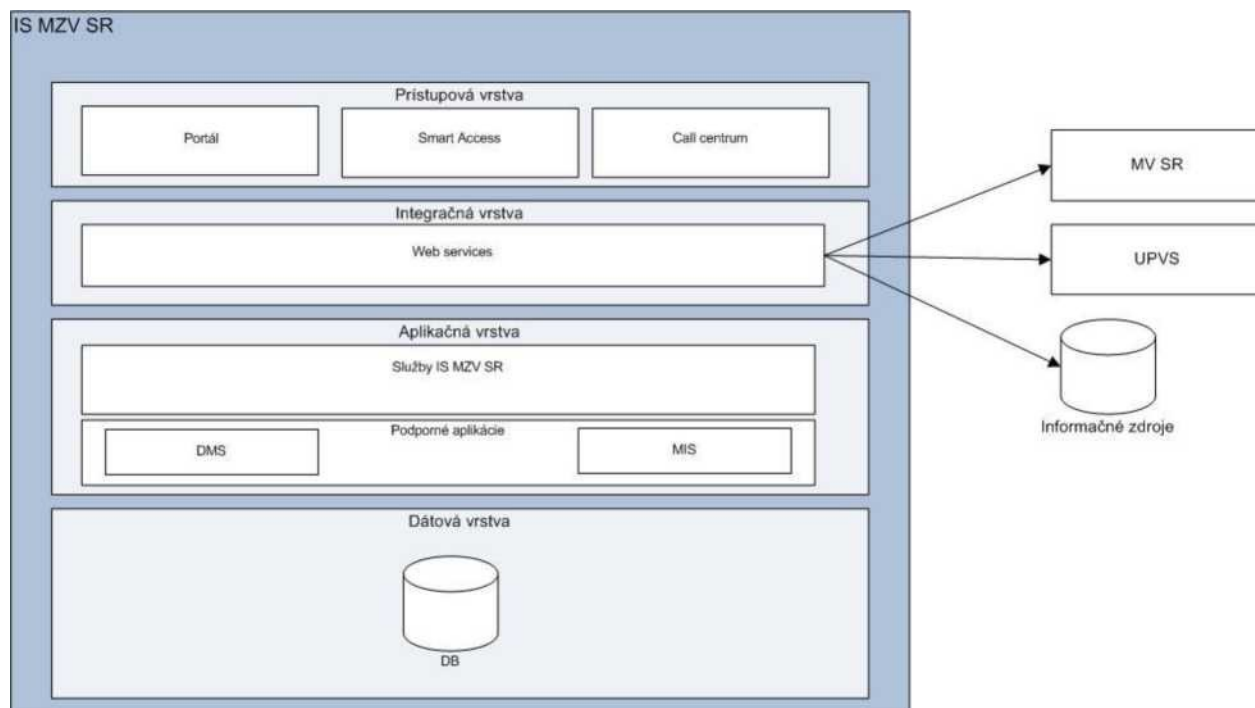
IS MZV SR

Prístupová vrstva

Portál

Smart Access

Call centrum

Integračná vrstva

Web services

Aplikačná vrstva

Služby IS MZV SR

Podporné aplikácie

DMS

MIS

Dátová vrstva

DB

MV SR

UPVS

Informačné zdroje